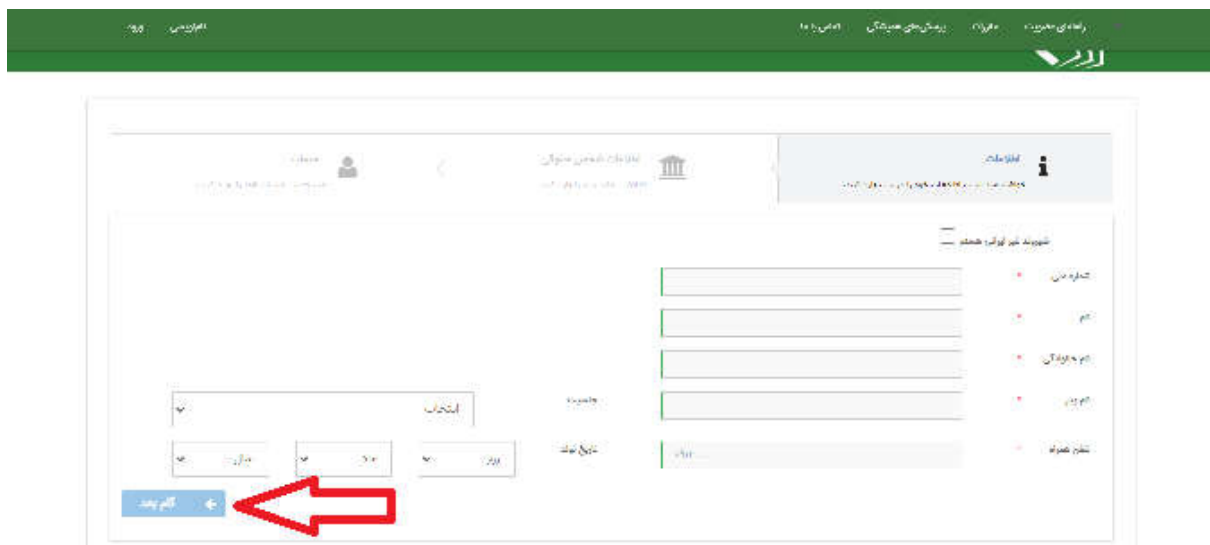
راهنمای مدیریت | مقررات | پرسش‌های متداول | تماس با ما

انگلیسی | ورود

اطلاعات
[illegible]

اطلاعات تماس متولی
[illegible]

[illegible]
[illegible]

شهروند غیر ایرانی هستم

شماره ملی *

نام *

نام خانوادگی *

نام پدر *

جنسیت
انتخاب

تلفن همراه *

تاریخ تولد
روز
ماه
سال

گام بعد